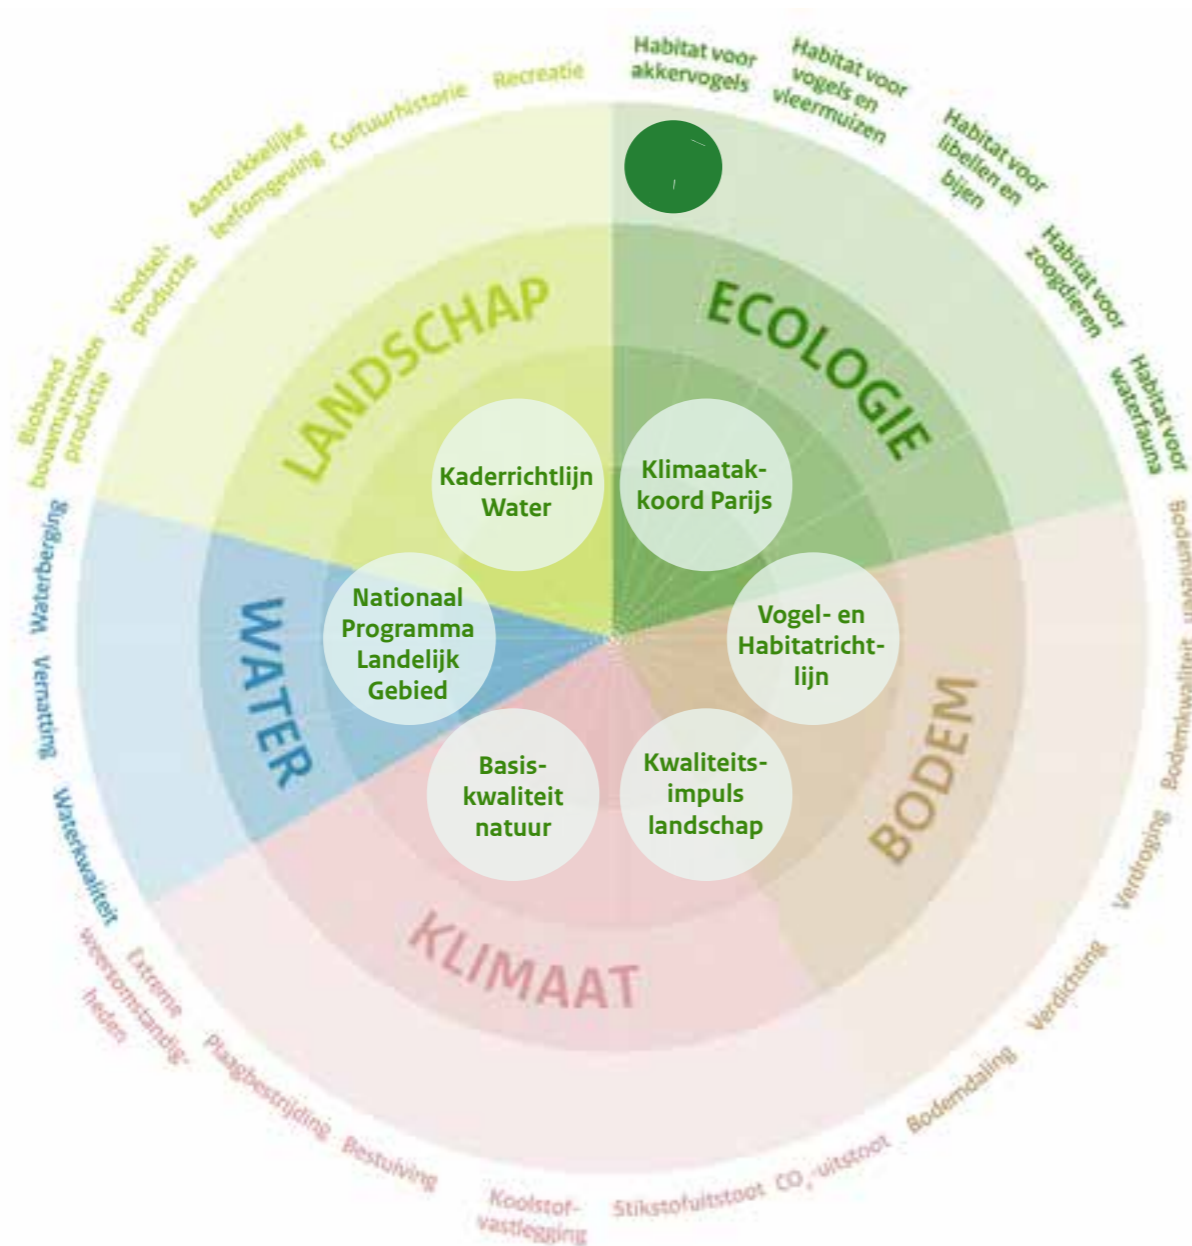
Habitat voor akkervogels

Habitat voor vogels en vleermuizen

Habitat voor libellen en bijen

Habitat voor zoogdieren

Habitat voor waterfauna

Bodemleven

Bodemkwaliteit

Verdroging

Verdichting

Bodemdaling

$CO_2$-uitstoot

Stikstofuitstoot

Koolstofvastlegging

Bestuiving

Plaagbestrijding

Extreme weersomstandigheden

Waterkwaliteit

Vernatting

Waterberging

Biobased bouwmaterialen productie

Voedselproductie

Aantrekkelijke leefomgeving

Cultuurhistorie

Recreatie

LANDSCHAP

ECOLOGIE

WATER

BODEM

KLIMAAT

Kaderrichtlijn Water

Klimaatakkoord Parijs

Nationaal Programma Landelijk Gebied

Vogel- en Habitatrichtlijn

Basiskwaliteit natuur

Kwaliteitsimpuls landschap